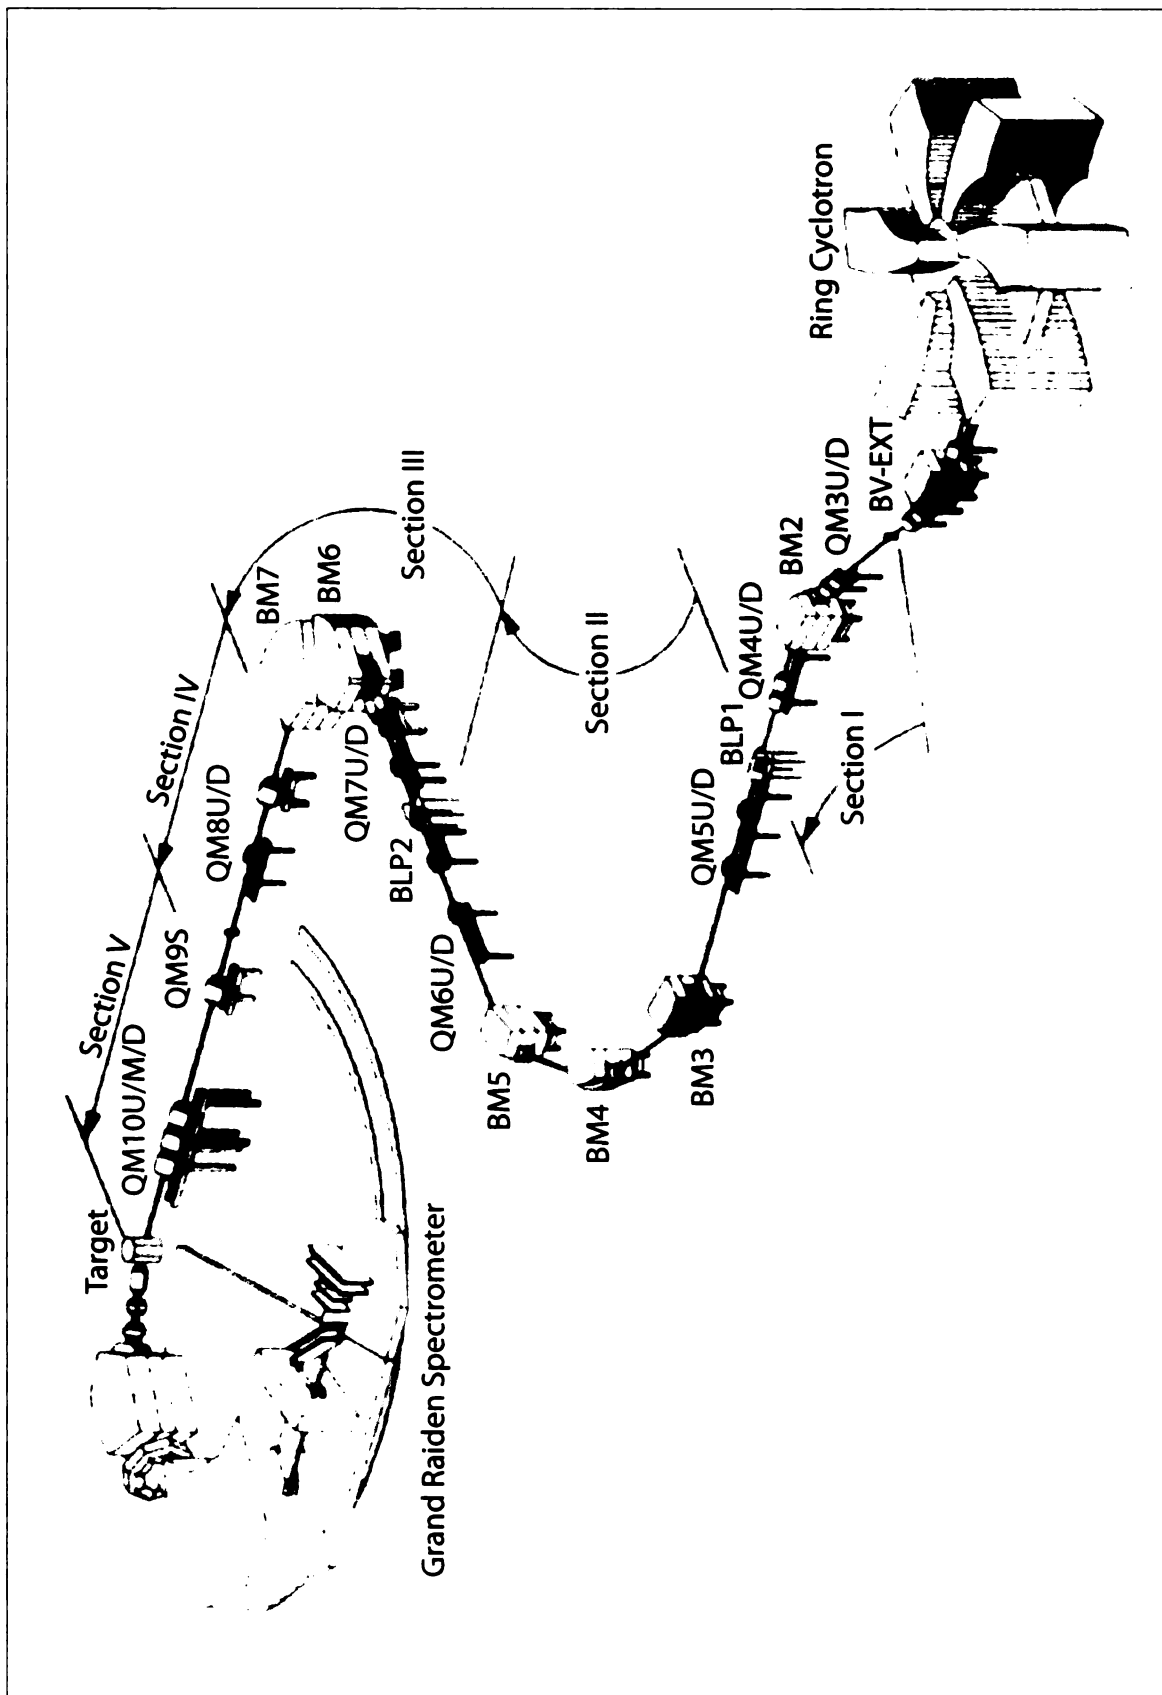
Ring Cyclotron

BV-EXT
QM3U/D
BM2
QM4U/D
BLP1
Section I
QM5U/D
Section II
Section III
BM6
BM7
QM7U/D
BLP2
QM6U/D
BM3
BM4
BM5
Section IV
QM8U/D
QM9S
Section V
QM10U/M/D
Target
Grand Raiden Spectrometer